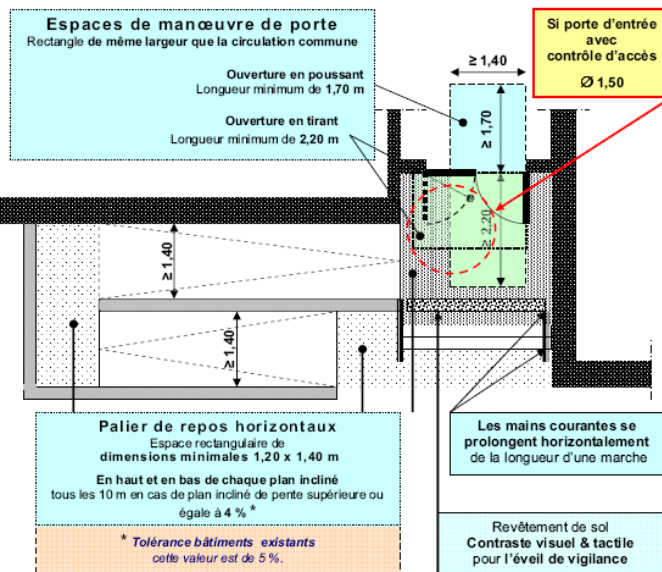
Espaces de manœuvre de porte
Rectangle de même largeur que la circulation commune

Ouverture en poussant
Longueur minimum de 1,70 m

Ouverture en tirant
Longueur minimum de 2,20 m

Si porte d'entrée avec contrôle d'accès
Ø 1,50

≥ 1,40

≥ 1,70

≥ 2,20

≥ 1,40

≥ 1,40

Palier de repos horizontaux
Espace rectangulaire de dimensions minimales 1,20 x 1,40 m
En haut et en bas de chaque plan incliné
tous les 10 m en cas de plan incliné de pente supérieure ou égale à 4 % *

* Tolérance bâtiments existants
cette valeur est de 5 %.

Les mains courantes se prolongent horizontalement de la longueur d'une marche

Revêtement de sol
Contraste visuel & tactile
pour l'éveil de vigilance